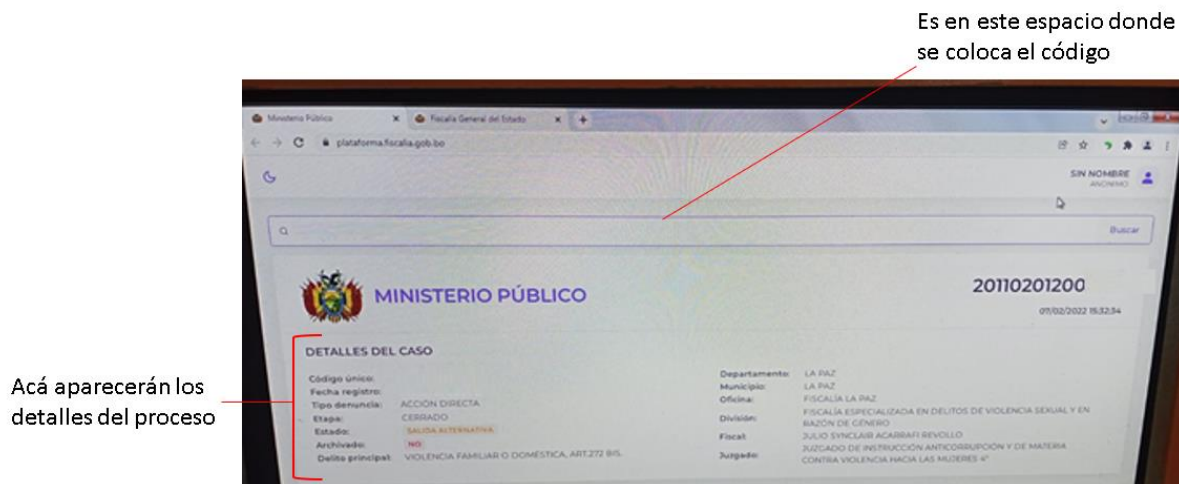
Es en este espacio donde se coloca el código

Ministerio Público
Fiscalía General del Estado
plataforma.fiscalia.gob.bo

SIN NOMBRE
ANONIMO

Buscar

MINISTERIO PÚBLICO

20110201200
07/02/2022 15:32:34

DETALLES DEL CASO

Código único:
Fecha registro:
Tipo denuncia: ACCIÓN DIRECTA
Etapa: CERRADO
Estado: SALIDA ALTERNATIVA
Archivado: NO
Delito principal: VIOLENCIA FAMILIAR O DOMÉSTICA, ART.272 BIS.

Departamento: LA PAZ
Municipio: LA PAZ
Oficina: FISCALÍA LA PAZ
División: FISCALÍA ESPECIALIZADA EN DELITOS DE VIOLENCIA SEXUAL Y EN RAZÓN DE GÉNERO
Fiscal: JULIO SYNCLAIR ACARBAFI REVOLLO
Juzgado: JUZGADO DE INSTRUCCIÓN ANTICORRUPCIÓN Y DE MATERIA CONTRA VIOLENCIA HACIA LAS MUJERES 4°

Acá aparecerán los detalles del proceso